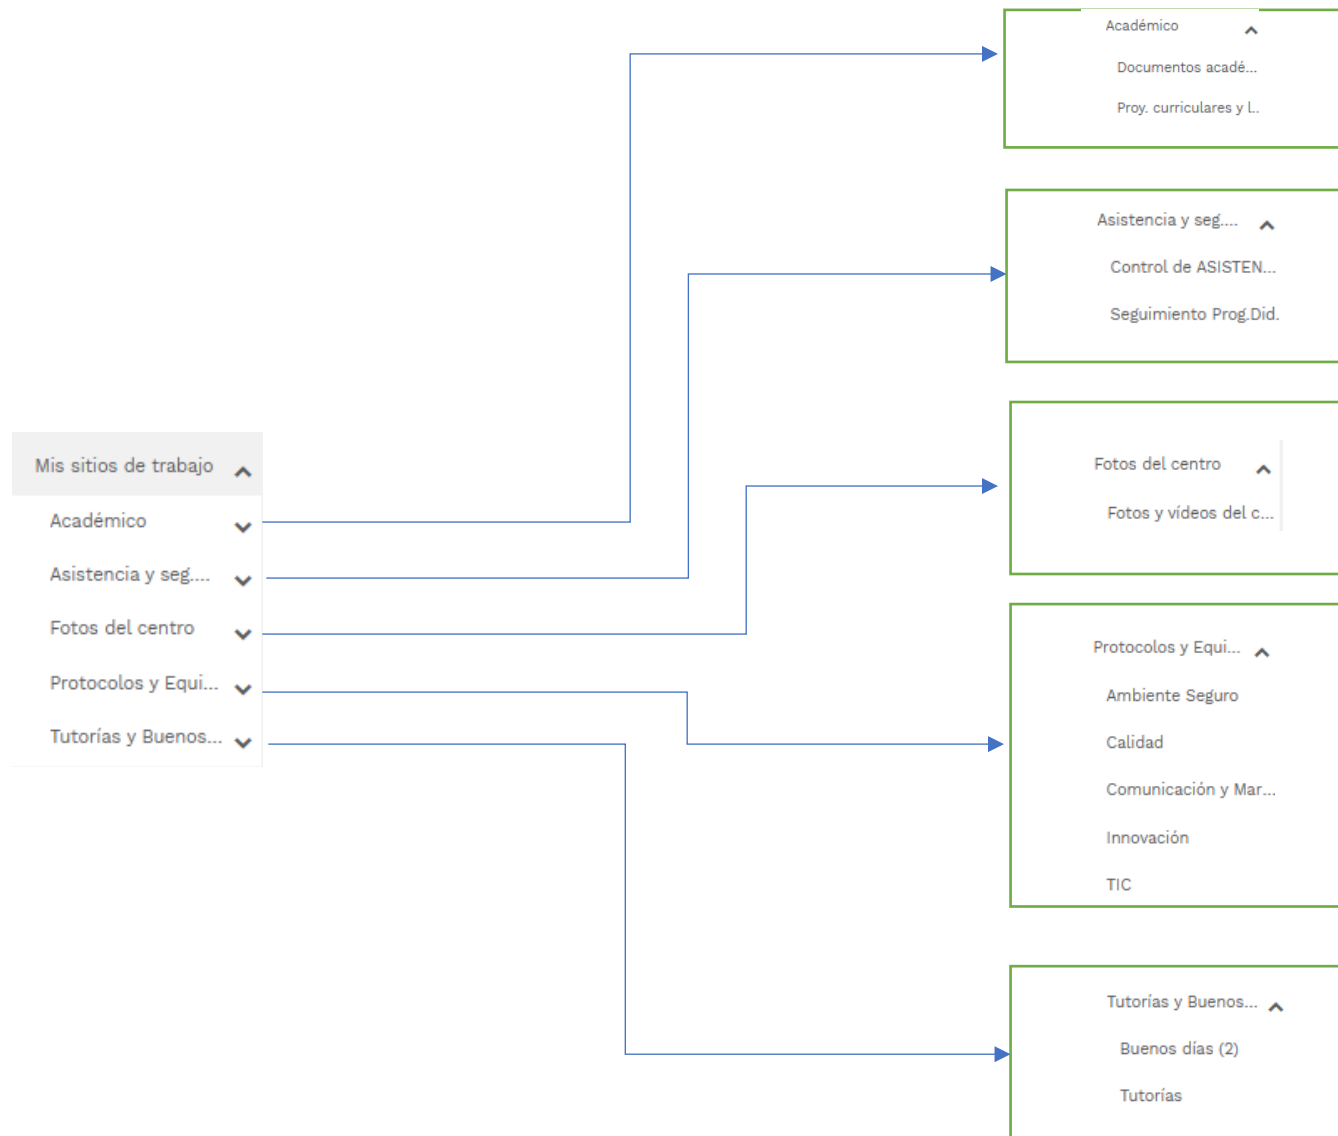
Académico
Documentos acadé...
Proy. curriculares y l..

Asistencia y seg....
Control de ASISTEN...
Seguimiento Prog.Did.

Mis sitios de trabajo
Académico
Asistencia y seg....
Fotos del centro
Protocolos y Equi...
Tutorías y Buenos...

Fotos del centro
Fotos y vídeos del c...

Protocolos y Equi...
Ambiente Seguro
Calidad
Comunicación y Mar...
Innovación
TIC

Tutorías y Buenos...
Buenos días (2)
Tutorías